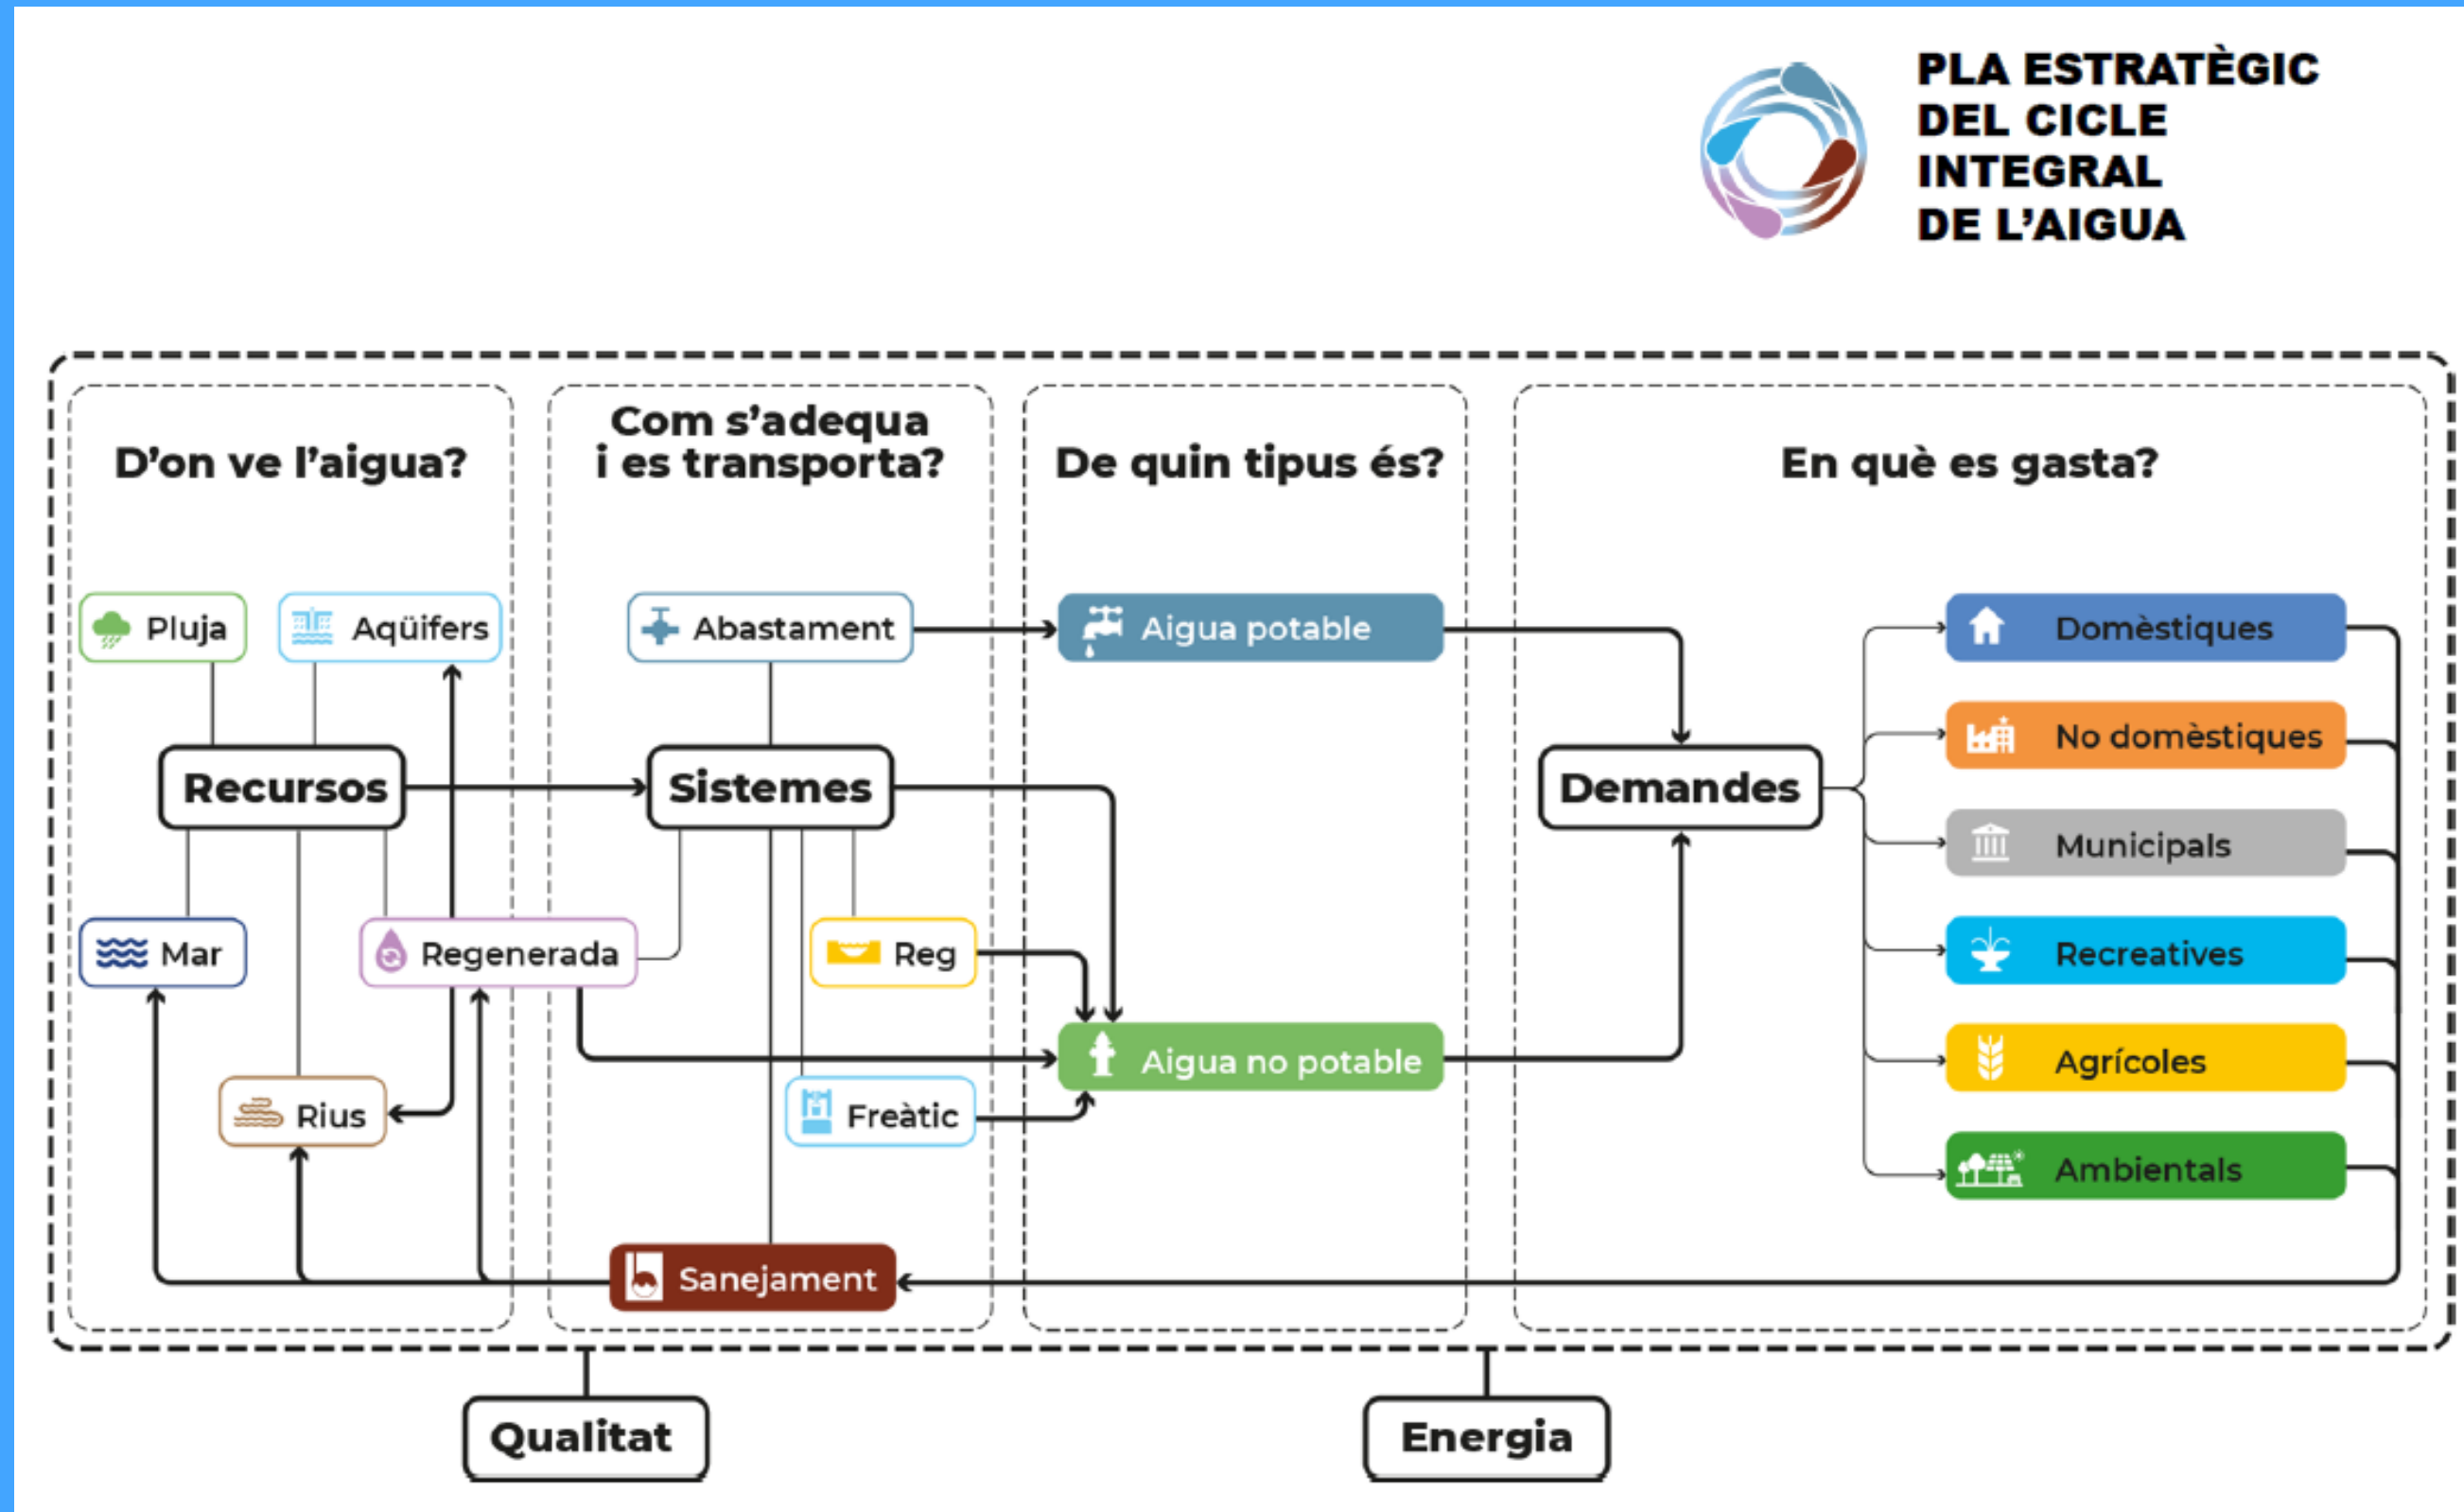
PLA ESTRATÈGIC DEL CICLE INTEGRAL DE L'AIGUA

D'on ve l'aigua?

Com s'adequa i es transporta?

De quin tipus és?

En què es gasta?

Pluja

Aqüífers

Abastament

Aigua potable

Domèstiques

No domèstiques

Recursos

Sistemes

Demandes

Municipals

Mar

Regenerada

Reg

Recreatives

Aigua no potable

Agrícoles

Rius

Freàtic

Ambientals

Sanejament

Qualitat

Energia